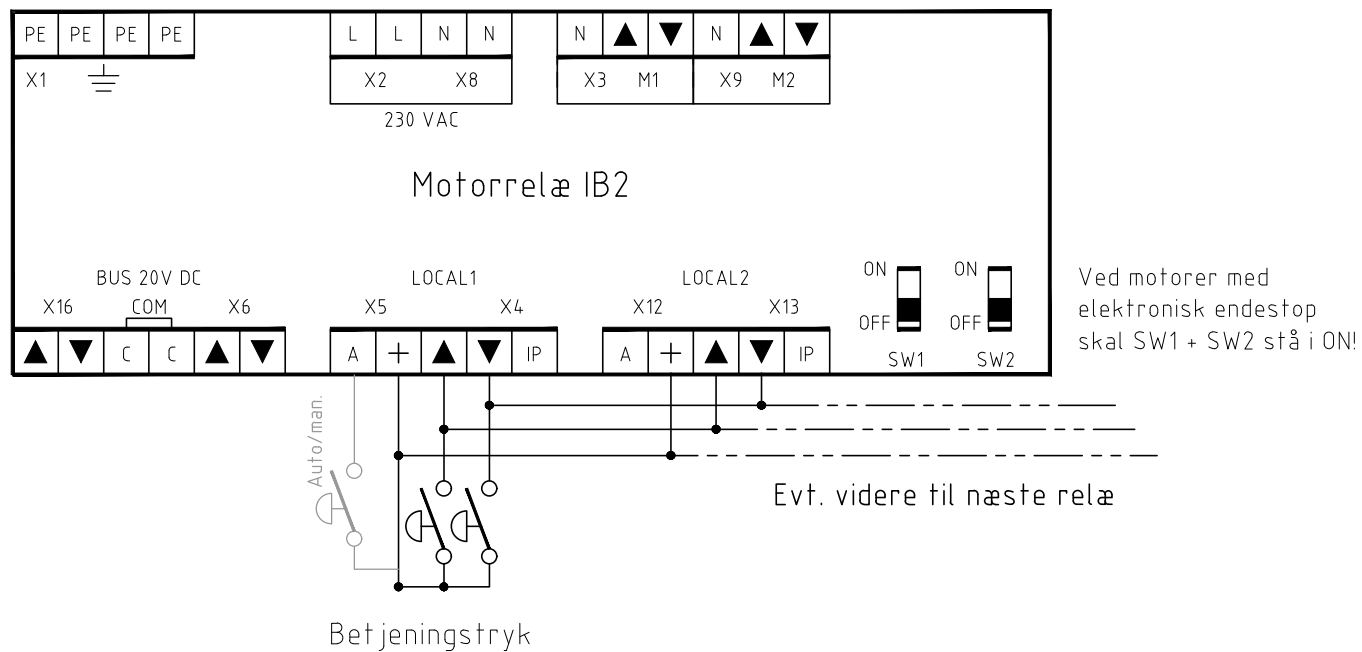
PE PE PE PE
X1

L L N N
X2 X8
230 VAC

N ▲ ▼ N ▲ ▼
X3 M1 X9 M2

Motorrelæ IB2

BUS 20V DC
X16 COM X6
▲ ▼ C C ▲ ▼

LOCAL1
X5 X4
A + ▲ ▼ IP

LOCAL2
X12 X13
A + ▲ ▼ IP

ON
OFF
SW1

ON
OFF
SW2

Ved motorer med elektronisk endestop skal SW1 + SW2 stå i ON!

Auto/man.

Evt. videre til næste relæ

Betjeningstryk